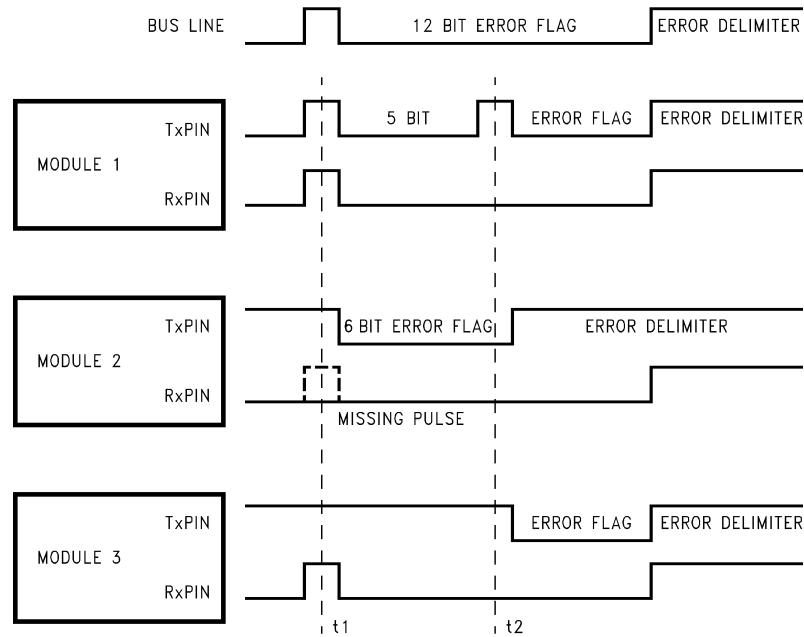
BUS LINE
12 BIT ERROR FLAG
ERROR DELIMITER

MODULE 1
TxPIN
RxPIN
5 BIT
ERROR FLAG
ERROR DELIMITER

MODULE 2
TxPIN
RxPIN
6 BIT ERROR FLAG
ERROR DELIMITER
MISSING PULSE

MODULE 3
TxPIN
RxPIN
ERROR FLAG
ERROR DELIMITER

t1
t2